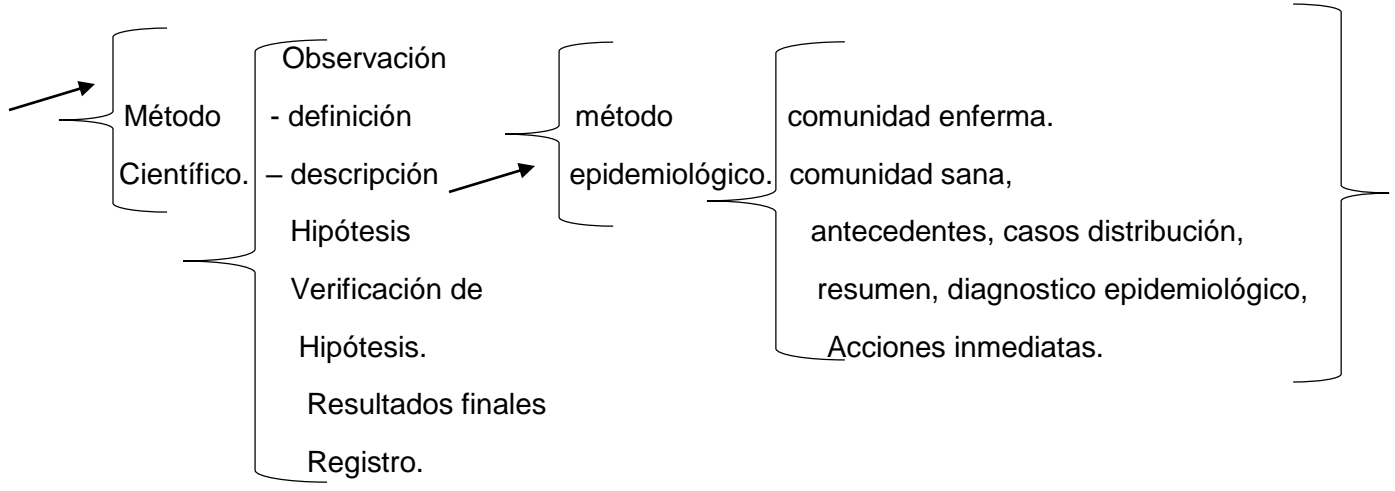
Método Científico.

Observación
- definición
– descripción
Hipótesis
Verificación de Hipótesis.
Resultados finales
Registro.

método epidemiológico.

comunidad enferma.
comunidad sana,
antecedentes, casos distribución,
resumen, diagnostico epidemiológico,
Acciones inmediatas.